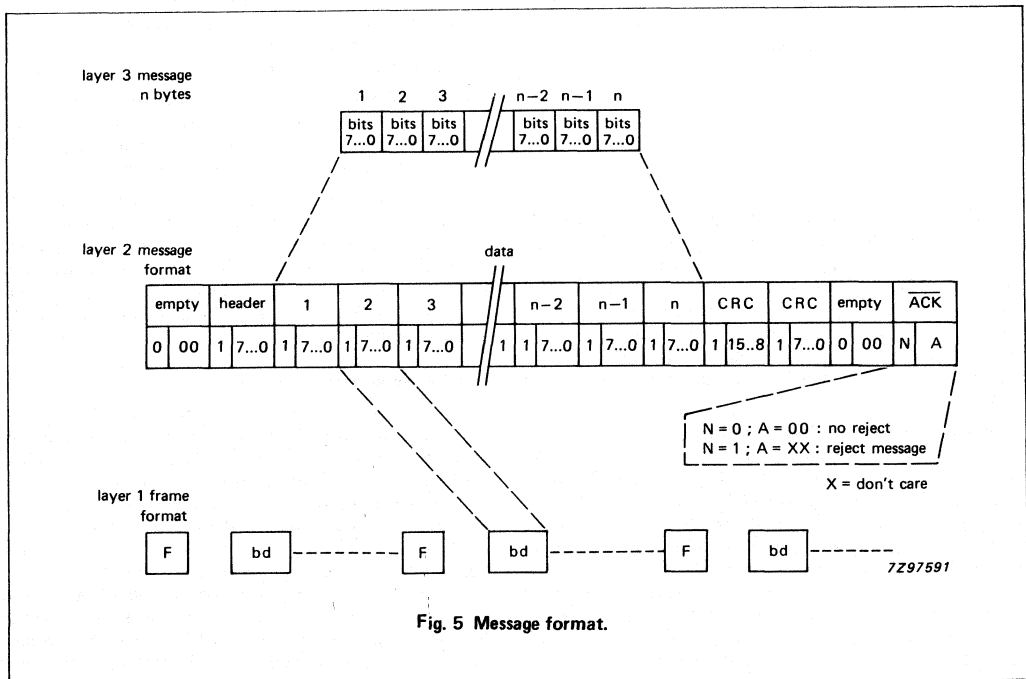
layer 3 message
n bytes

| 1 | 2 | 3 | | n−2 | n−1 | n |
|---|---|---|---|---|---|---|
| bits 7...0 | bits 7...0 | bits 7...0 | | bits 7...0 | bits 7...0 | bits 7...0 |

layer 2 message
format

data

| empty | | header | | 1 | | 2 | | 3 | | | | n−2 | | n−1 | | n | | CRC | | CRC | | empty | | $\overline{ACK}$ | |
|---|---|---|---|---|---|---|---|---|---|---|---|---|---|---|---|---|---|---|---|---|---|---|---|---|---|
| 0 | 00 | 1 | 7...0 | 1 | 7...0 | 1 | 7...0 | 1 | 7...0 | | 1 | 1 | 7...0 | 1 | 7...0 | 1 | 7...0 | 1 | 15..8 | 1 | 7...0 | 0 | 00 | N | A |

N = 0 ; A = 00 : no reject
N = 1 ; A = XX : reject message

X = don't care

layer 1 frame
format

F bd F bd F bd

7Z97591

Fig. 5 Message format.